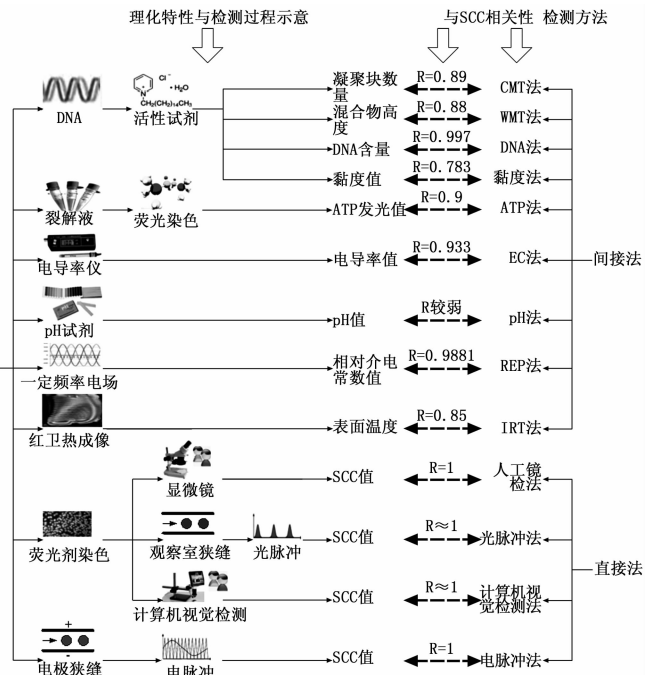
理化特性与检测过程示意

与SCC相关性 检测方法

DNA

$Cl^-$ $\cdot H_2O$

$CH_2(CH_2)_{14}CH_3$

活性试剂

凝聚块数量

R=0.89

CMT法

混合物高度

R=0.88

WMT法

DNA含量

R=0.997

DNA法

黏度值

R=0.783

黏度法

裂解液

荧光染色

ATP发光值

R=0.9

ATP法

电导率仪

电导率值

R=0.933

EC法

间接法

pH试剂

pH值

R较弱

pH法

一定频率电场

相对介电常数值

R=0.9881

REP法

红卫热成像

表面温度

R=0.85

IRT法

显微镜

SCC值

R=1

人工镜检法

荧光剂染色

观察室狭缝

光脉冲

SCC值

R≈1

光脉冲法

直接法

计算机视觉检测

SCC值

R≈1

计算机视觉检测法

+

-

电极狭缝

电脉冲

SCC值

R=1

电脉冲法